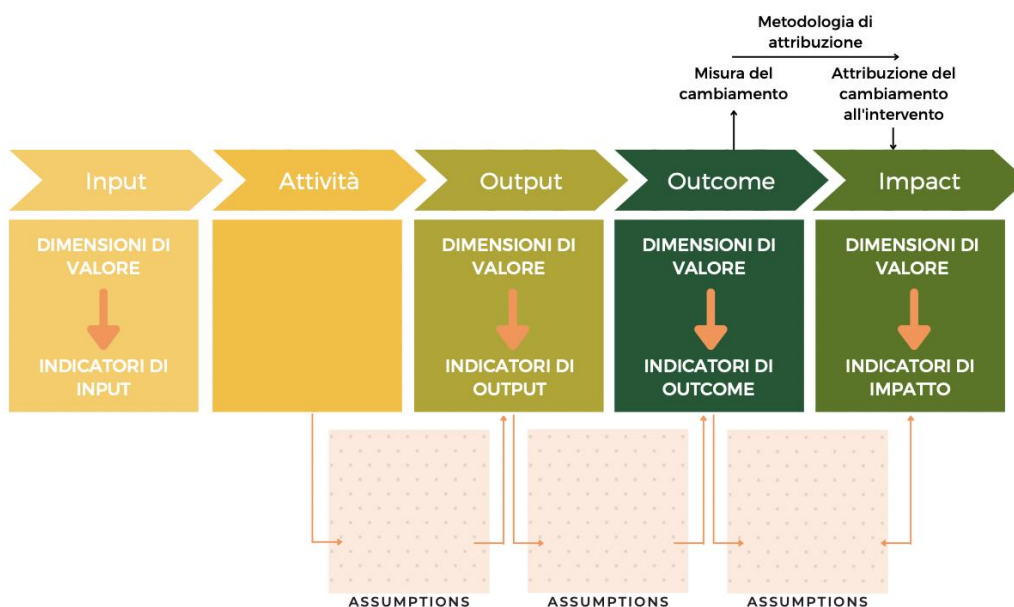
Metodologia di attribuzione

Misura del cambiamento

Attribuzione del cambiamento all'intervento

Input

Attività

Output

Outcome

Impact

DIMENSIONI DI VALORE

INDICATORI DI INPUT

DIMENSIONI DI VALORE

INDICATORI DI OUTPUT

DIMENSIONI DI VALORE

INDICATORI DI OUTCOME

DIMENSIONI DI VALORE

INDICATORI DI IMPATTO

ASSUMPTIONS

ASSUMPTIONS

ASSUMPTIONS